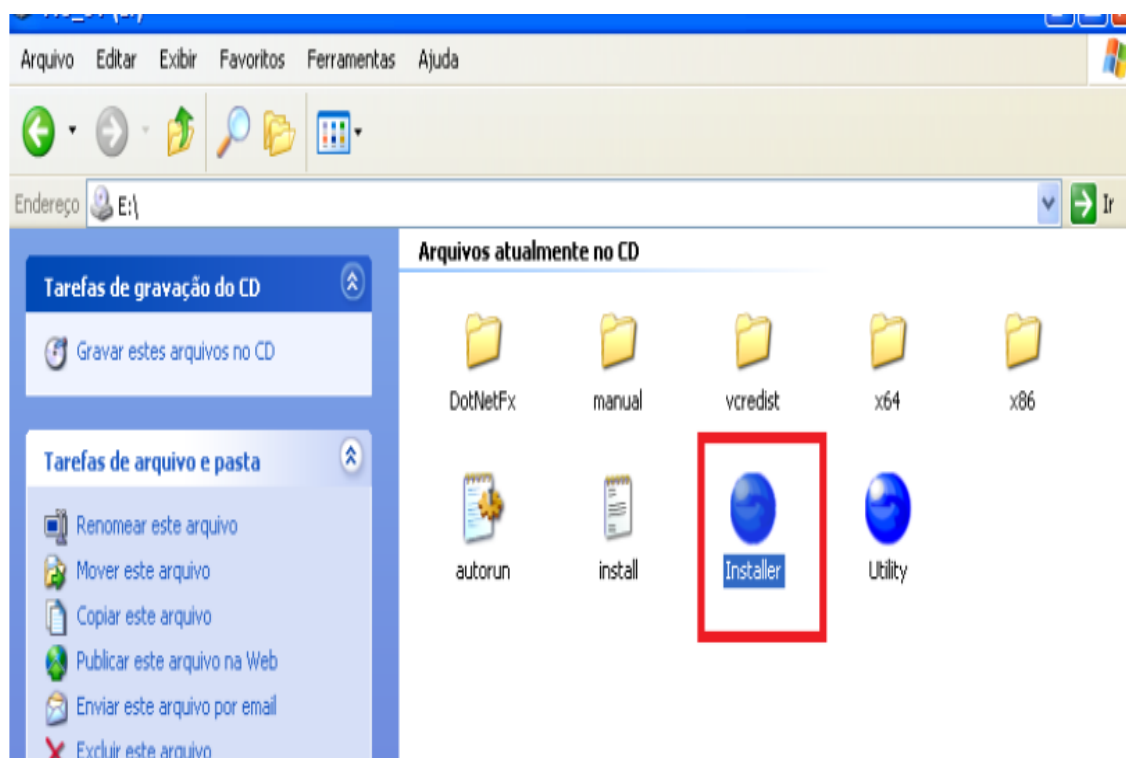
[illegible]

Arquivo Editar Exibir Favoritos Ferramentas Ajuda

Endereço E:\

Ir

Tarefas de gravação do CD

Gravar estes arquivos no CD

Tarefas de arquivo e pasta

Renomear este arquivo
Mover este arquivo
Copiar este arquivo
Publicar este arquivo na Web
Enviar este arquivo por email
Excluir este arquivo

Arquivos atualmente no CD

DotNetFx
manual
vcredist
x64
x86
autorun
install
Installer
Utility